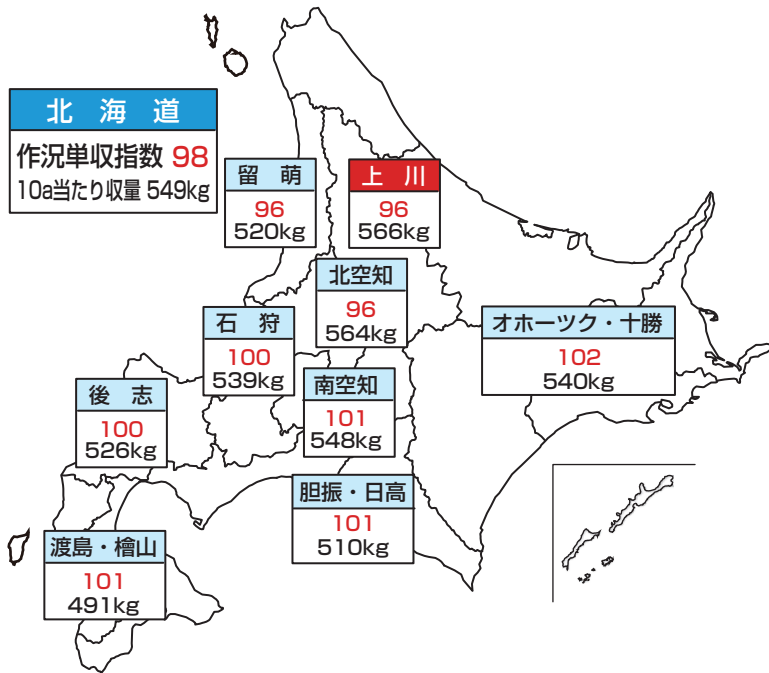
北海道
作況単収指数 98
10a当たり収量 549kg

留萌
96
520kg

上川
96
566kg

北空知
96
564kg

石狩
100
539kg

オホーツク・十勝
102
540kg

後志
100
526kg

南空知
101
548kg

胆振・日高
101
510kg

渡島・檜山
101
491kg